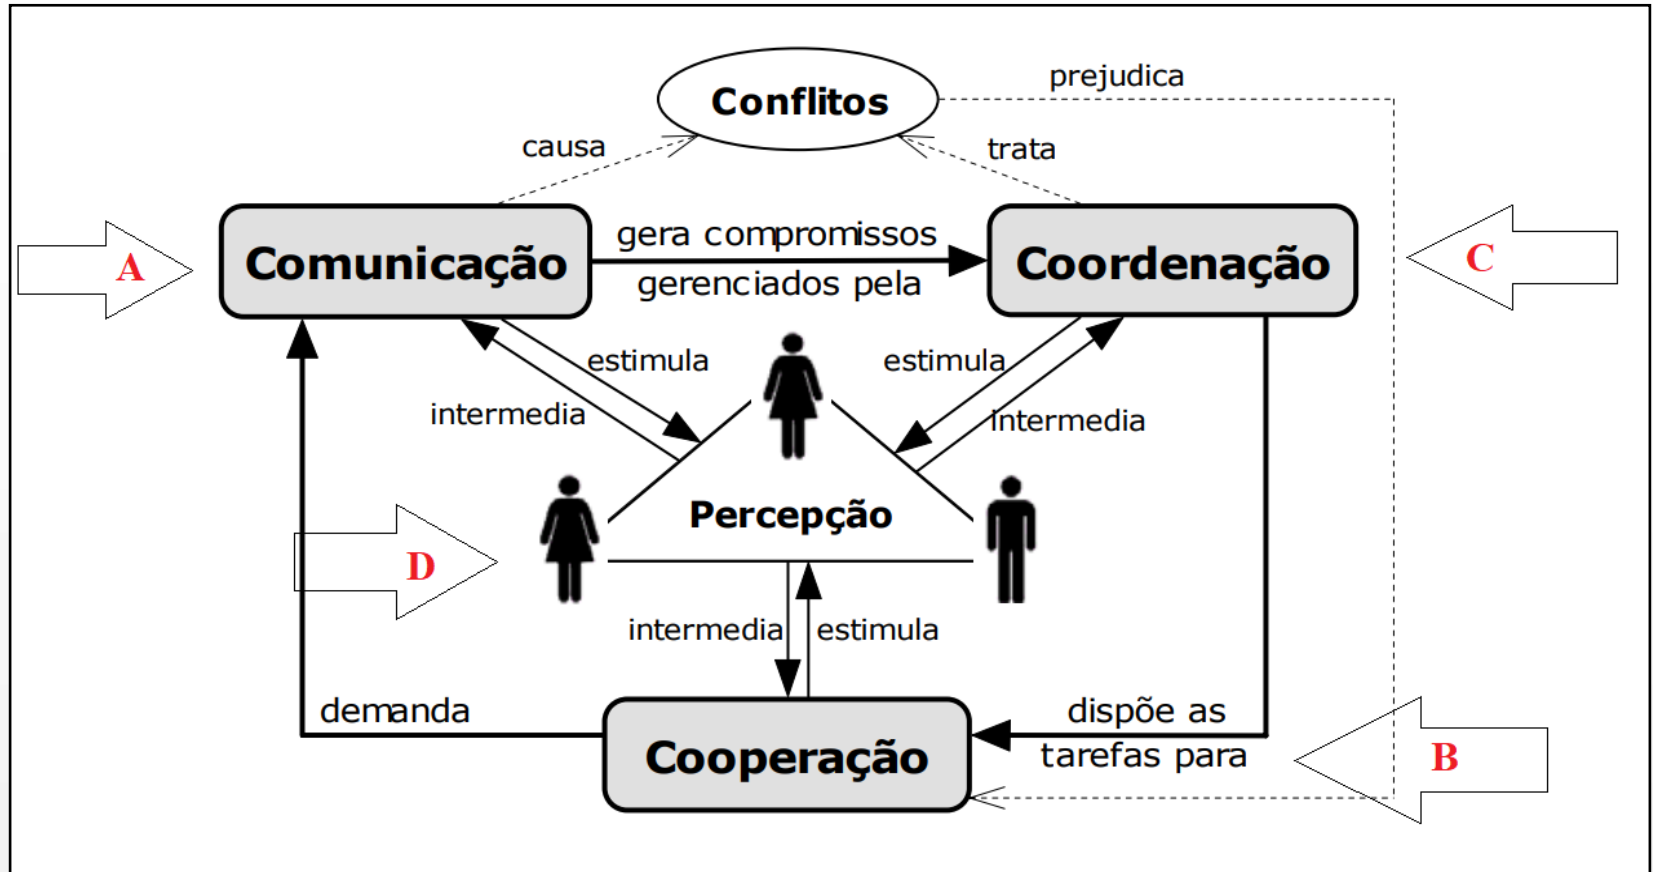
Conflitos

prejudica

causa

trata

A

Comunicação

gera compromissos

gerenciados pela

Coordenação

C

estimula

intermedia

estimula

intermedia

Percepção

D

intermedia

estimula

demanda

Cooperação

dispõe as

tarefas para

B